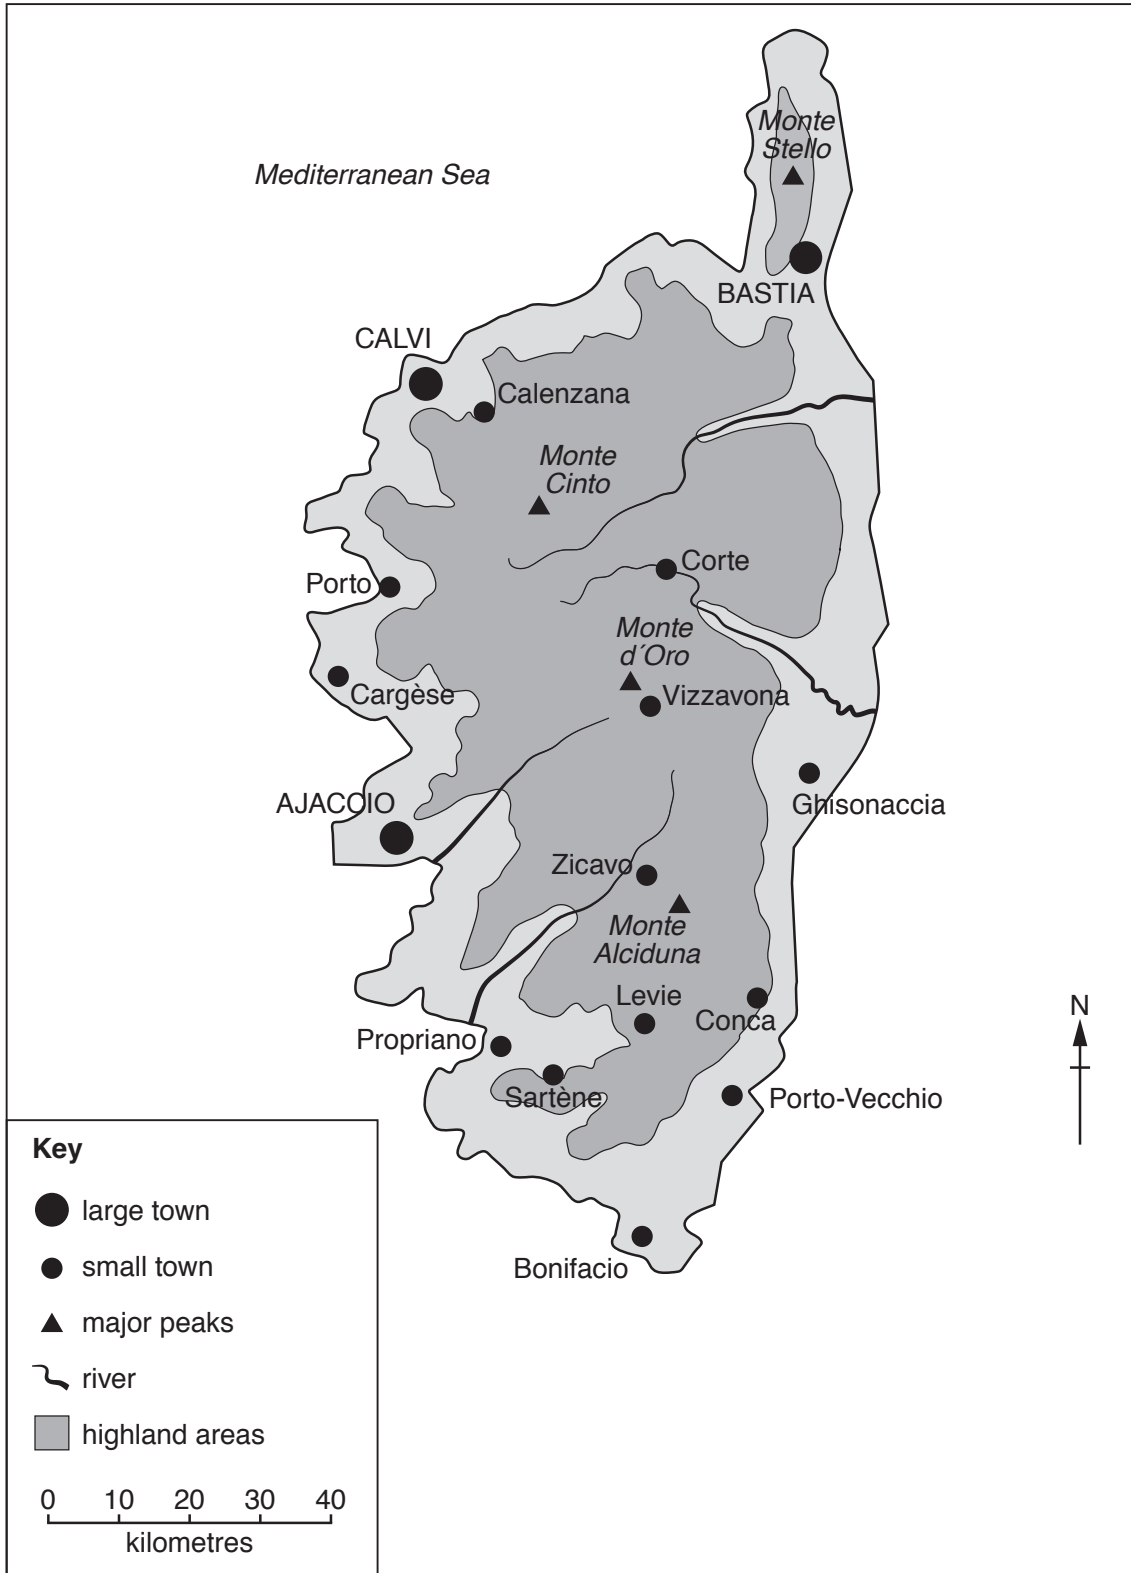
Mediterranean Sea

Monte Stello

BASTIA

CALVI

Calenzana

Monte Cinto

Corte

Porto

Monte d´Oro

Cargèse

Vizzavona

Ghisonaccia

AJACCIO

Zicavo

Monte Alciduna

Levie

Conca

Propriano

Sartène

Porto-Vecchio

Bonifacio

N

Key

large town

small town

major peaks

river

highland areas

0 10 20 30 40

kilometres